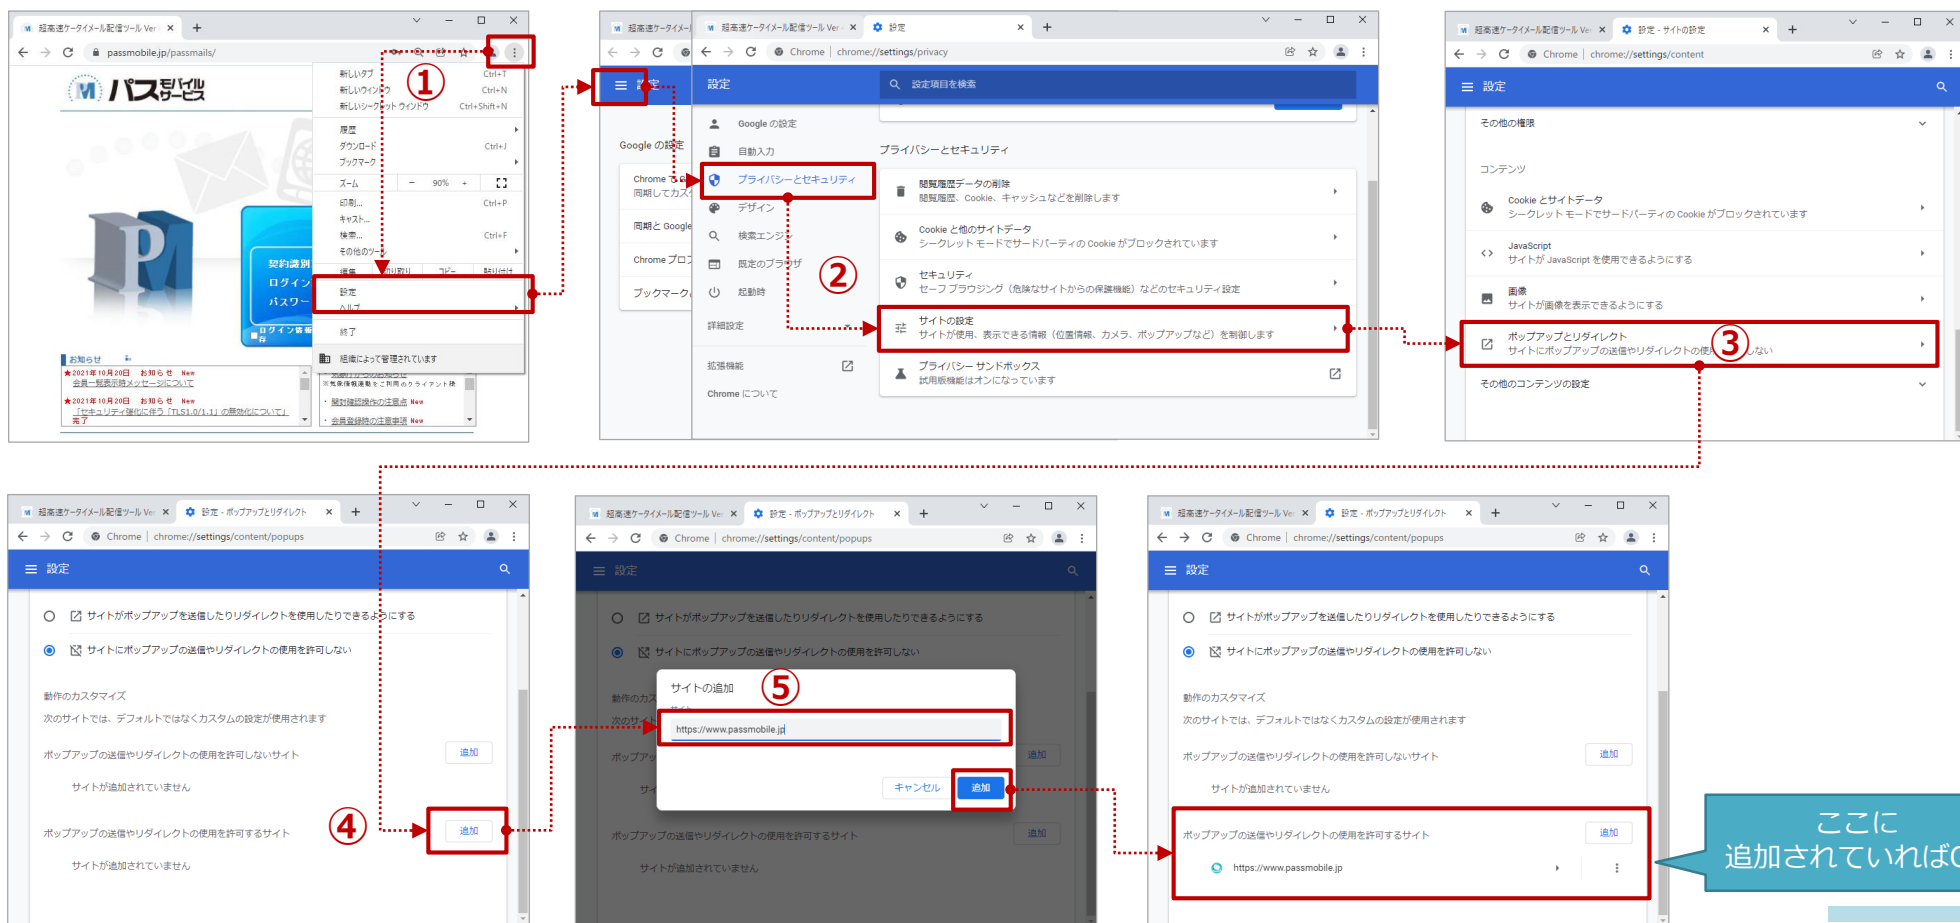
超高速ケータイメール配信ツール Ver
passmobile.jp/passmails/

パスモバイル サービス

①

新しいタブ Ctrl+T
新しいウィンドウ Ctrl+N
新しいシークレット ウィンドウ Ctrl+Shift+N
履歴
ダウンロード Ctrl+J
ブックマーク
ズーム - 90% +
印刷... Ctrl+P
キャスト...
検索... Ctrl+F
その他のツール
編集 切り取り コピー 貼り付け
設定
ヘルプ
終了
組織によって管理されています

契約識別
ログイン
パスワー
ログイン情報を保存

お知らせ
★2021年10月20日 お知らせ New
会員一覧表示時メッセージについて
★2021年10月20日 お知らせ New
「セキュリティ強化に伴う「TLS1.0/1.1」の無効化について」
完了
・脆弱性情報通知の注意点 New
・会員登録時の注意事項 New

設定
Google の設定
Chrome
同期してカス
同期と Google
Chrome プロ
ブックマーク

超高速ケータイメール配信ツール Ver
設定
Chrome | chrome://settings/privacy
設定
設定項目を検索
Google の設定
自動入力
プライバシーとセキュリティ
デザイン
検索エンジン
既定のブラウザ
起動時
詳細設定
拡張機能
Chrome について

②

プライバシーとセキュリティ
閲覧履歴データの削除
閲覧履歴、Cookie、キャッシュなどを削除します
Cookie と他のサイトデータ
シークレット モードでサードパーティの Cookie がブロックされています
セキュリティ
セーフ ブラウジング（危険なサイトからの保護機能）などのセキュリティ設定
サイトの設定
サイトが使用、表示できる情報（位置情報、カメラ、ポップアップなど）を制御します
プライバシー サンドボックス
試用版機能はオンになっています

超高速ケータイメール配信ツール Ver
設定 - サイトの設定
Chrome | chrome://settings/content
設定
その他の権限
コンテンツ
Cookie とサイトデータ
シークレット モードでサードパーティの Cookie がブロックされています
JavaScript
サイトが JavaScript を使用できるようにする
画像
サイトが画像を表示できるようにする
ポップアップとリダイレクト
サイトにポップアップの送信やリダイレクトの使用 ③ しない
その他のコンテンツの設定

超高速ケータイメール配信ツール Ver
設定 - ポップアップとリダイレクト
Chrome | chrome://settings/content/popups
設定
サイトがポップアップを送信したりリダイレクトを使用したりできるようにする
サイトにポップアップの送信やリダイレクトの使用を許可しない
動作のカスタマイズ
次のサイトでは、デフォルトではなくカスタムの設定が使用されます
ポップアップの送信やリダイレクトの使用を許可しないサイト
追加
サイトが追加されていません
④
ポップアップの送信やリダイレクトの使用を許可するサイト
追加
サイトが追加されていません

超高速ケータイメール配信ツール Ver
設定 - ポップアップとリダイレクト
Chrome | chrome://settings/content/popups
設定
サイトがポップアップを送信したりリダイレクトを使用したりできるようにする
サイトにポップアップの送信やリダイレクトの使用を許可しない
動作のカス
次のサイ
ポップアップ
追加
サイトの追加 ⑤
サイト
https://www.passmobile.jp
キャンセル 追加
ポップアップの送信やリダイレクトの使用を許可するサイト
追加
サイトが追加されていません

超高速ケータイメール配信ツール Ver
設定 - ポップアップとリダイレクト
Chrome | chrome://settings/content/popups
設定
サイトがポップアップを送信したりリダイレクトを使用したりできるようにする
サイトにポップアップの送信やリダイレクトの使用を許可しない
動作のカスタマイズ
次のサイトでは、デフォルトではなくカスタムの設定が使用されます
ポップアップの送信やリダイレクトの使用を許可しないサイト
追加
サイトが追加されていません
ポップアップの送信やリダイレクトの使用を許可するサイト
追加
https://www.passmobile.jp

ここに
追加されていれば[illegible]